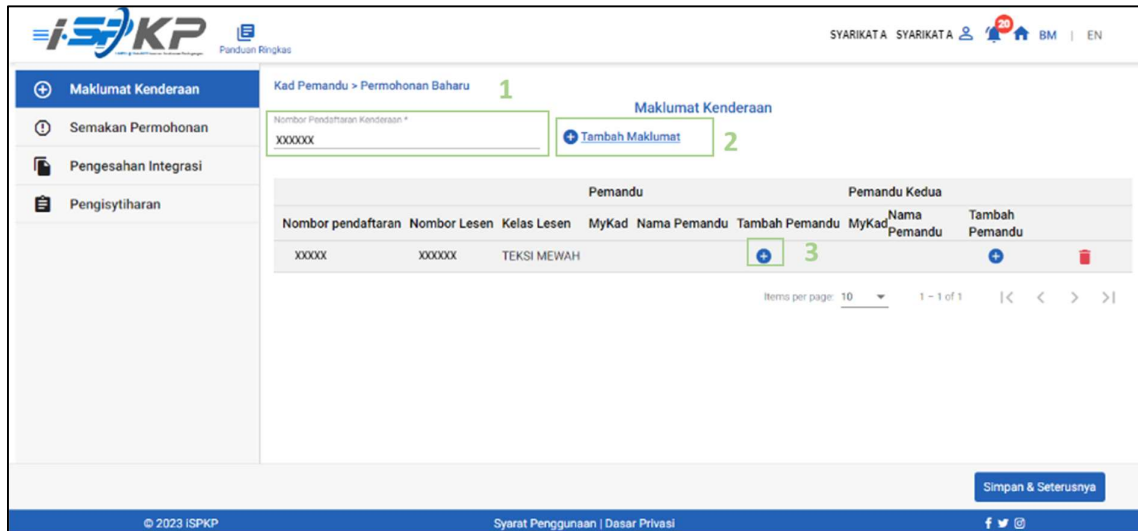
iSPKP Panduan Ringkas

SYARIKAT A SYARIKAT A 20 BM | EN

Maklumat Kenderaan
Semakan Permohonan
Pengesahan Integrasi
Pengisytiharan

Kad Pemandu > Permohonan Baharu 1

Maklumat Kenderaan

Nombor Pendaftaran Kenderaan *
XXXXXX

Tambah Maklumat 2

| Pemandu | | | | | | Pemandu Kedua | | | |
|---|---|---|---|---|---|---|---|---|---|
| Nombor pendaftaran | Nombor Lesen | Kelas Lesen | MyKad | Nama Pemandu | Tambah Pemandu | MyKad | Nama Pemandu | Tambah Pemandu | |
| XXXXX | XXXXXX | TEKSI MEWAH | | | 3 | | | | |

Items per page: 10 1 – 1 of 1

Simpan & Seterusnya

© 2023 ISPKP
Syarat Penggunaan | Dasar Privasi